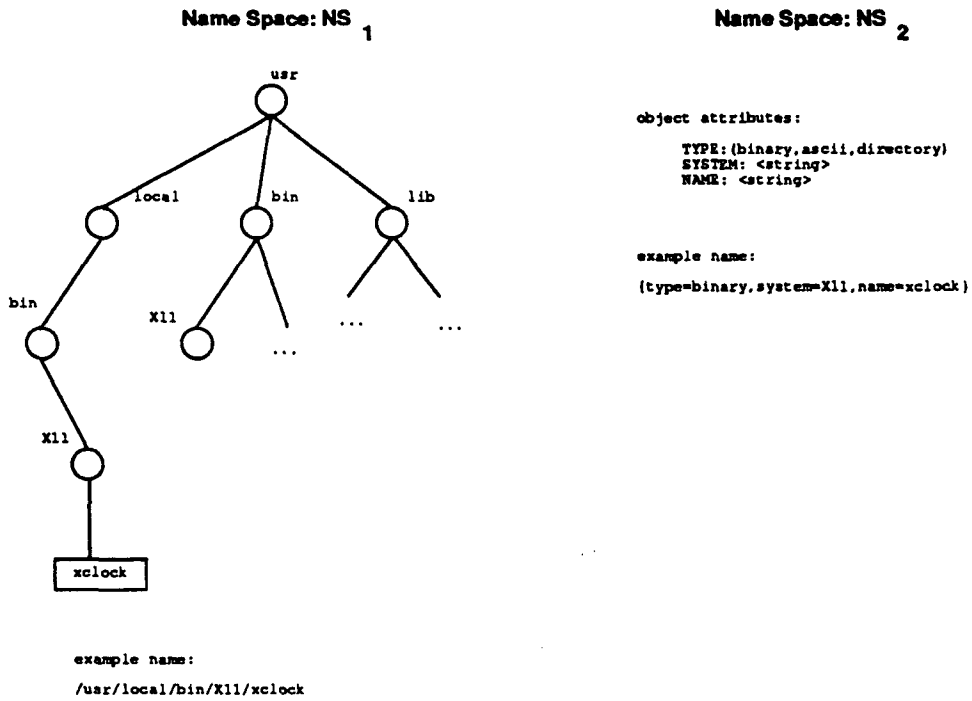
Name Space: NS $_1$

usr

local

bin

lib

bin

X11

...

...

...

X11

xclock

example name:

/usr/local/bin/X11/xclock

Name Space: NS $_2$

object attributes:

TYPE:(binary,ascii,directory)
SYSTEM: <string>
NAME: <string>

example name:

{type=binary,system=X11,name=xclock}